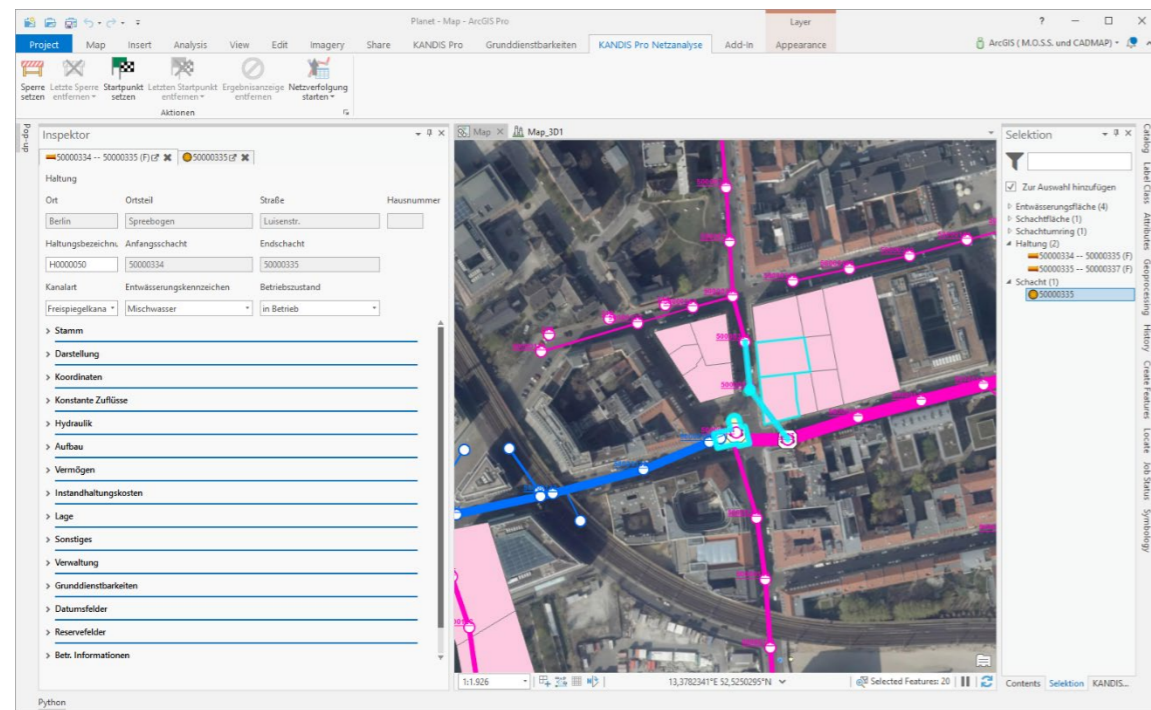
Planet - Map - ArcGIS Pro

Layer

? — □ ×

Project Map Insert Analysis View Edit Imagery Share KANDIS Pro Grunddienstbarkeiten KANDIS Pro Netzanalyse Add-In Appearance

ArcGIS ( M.O.S.S. und CADMAP ) ▾

Sperre setzen Letzte Sperre entfernen ▾ Startpunkt setzen Letzten Startpunkt entfernen ▾ Ergebnisanzeige entfernen Netzverfolgung starten ▾

Aktionen

Pop-up

Inspektor

50000334 -- 50000335 (F) ✖ 50000335 ✖

Haltung

| Ort | Ortsteil | Straße | Hausnummer |
|---|---|---|---|
| Berlin | Spreebogen | Luisenstr. | |

| Haltungsbezeichnu | Anfangsschacht | Endschacht |
|---|---|---|
| H0000050 | 50000334 | 50000335 |

| Kanalart | Entwässerungskennzeichen | Betriebszustand |
|---|---|---|
| Freispiegelkana ▾ | Mischwasser ▾ | in Betrieb ▾ |

> Stamm
> Darstellung
> Koordinaten
> Konstante Zuflüsse
> Hydraulik
> Aufbau
> Vermögen
> Instandhaltungskosten
> Lage
> Sonstiges
> Verwaltung
> Grunddienstbarkeiten
> Datumsfelder
> Reservefelder
> Betr. Informationen

Map × Map_3D1

1:1.926 13,3782341°E 52,5250295°N Selected Features: 20

Selektion

Zur Auswahl hinzufügen
Entwässerungsfläche (4)
Schachtfläche (1)
Schachtumring (1)
Haltung (2)
50000334 -- 50000335 (F)
50000335 -- 50000337 (F)
Schacht (1)
50000335

Contents Selektion KANDIS...

Catalog Label Class Attributes Geoprocessing History Create Features Locate Job Status Symbology

Python